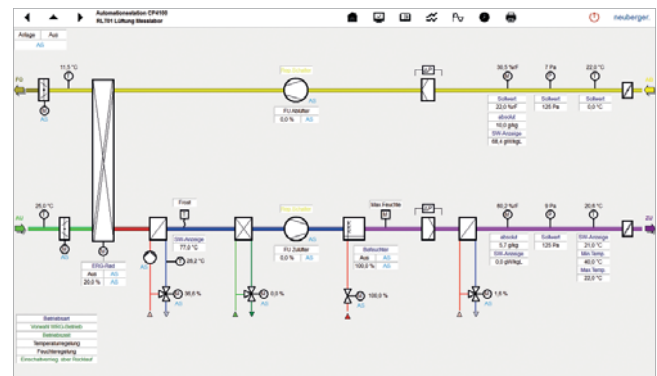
Automationsstation CP4100
RL701 Lüftung Messlabor

neuberger

Anlage | Aus
AS

FO

11,5 °C

AS

Rep. Schalter

FU Abluft
0,0 % | AS

38,5 %rF
7 Pa
22,0 °C

Sollwert
22,0 %rF
absolut
10,0 g/kg
SW Anzeige
68,4 g/m³/kgL

Sollwert
125 Pa

Sollwert
0,0 °C

AB

AU

25,0 °C

ERG-Rad
Aus | AS
20,0 % | AS

Frost

SW-Anzeige
77,0 °C

20,2 °C

36,8 %

0,0 %

Rep. Schalter

FU Zuluft
0,0 % | AS

Max Feuchte

Befeuchter
Aus | AS
100,0 % | AS

100,0 %

60,2 %rF
9 Pa
20,6 °C

absolut
5,7 g/kg
SW Anzeige
0,0 g/m³/kgL

Sollwert
125 Pa

SW-Anzeige
21,0 °C
Min Temp.
40,0 °C
Max Temp.
22,0 °C

1,8 %

ZU

Betriebsart
Vorwahl WRG-Betrieb
Betriebsart
Temperaturregelung
Feuchteregelung
Einschaltvorrang, aber Rückauf